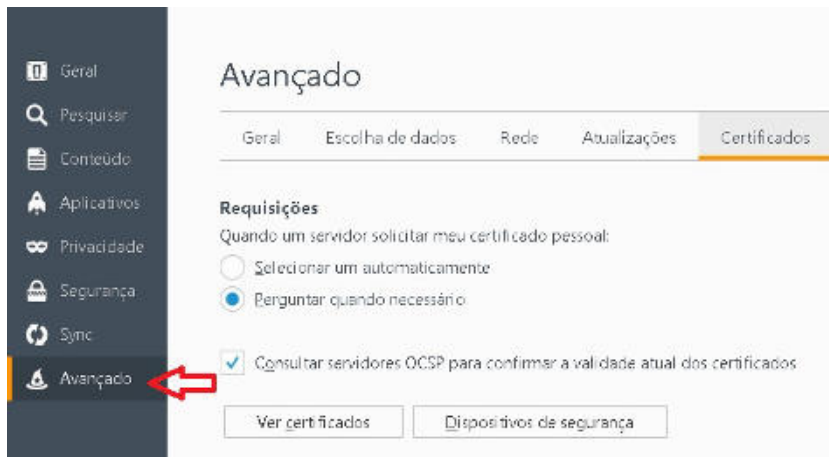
Geral
Pesquisar
Conteúdo
Aplicativos
Privacidade
Segurança
Sync
Avançado

Avançado

Geral | Escolha de dados | Rede | Atualizações | Certificados

Requisições
Quando um servidor solicitar meu certificado pessoal:
Selecionar um automaticamente
Perguntar quando necessário

Consultar servidores OCSP para confirmar a validade atual dos certificados

Ver certificados
Dispositivos de segurança